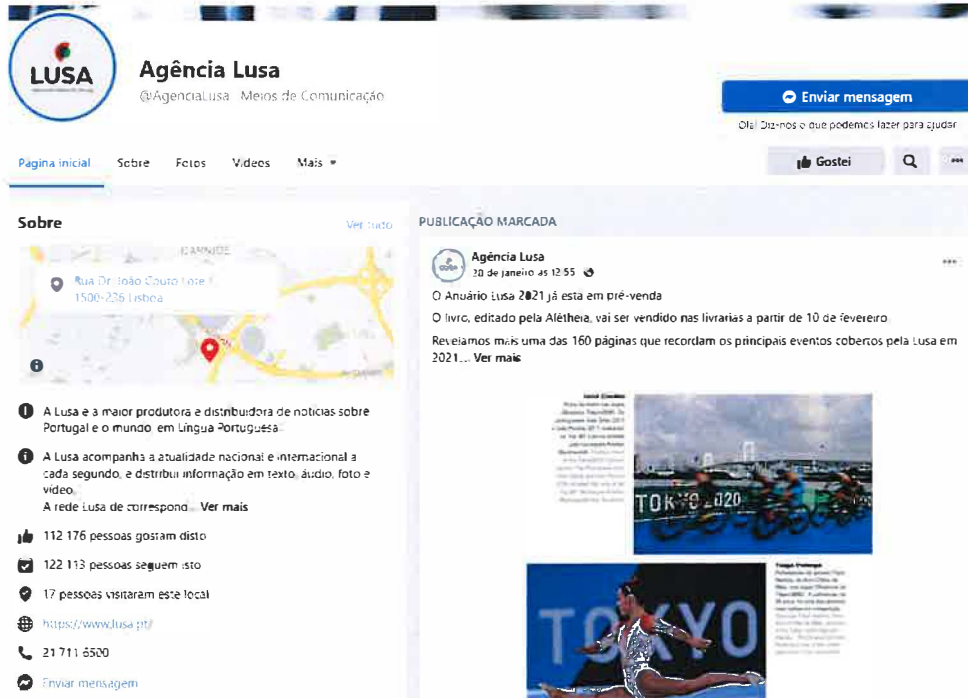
LUSA

Agência Lusa
@AgenciaLusa · Meios de Comunicação

Enviar mensagem
Olá! Diz-nos o que podemos fazer para ajudar

Página inicial Sobre Fotos Vídeos Mais

Gostei

Sobre
Ver tudo

CARNIDE
Rua Dr. João Couto Lote 1
1500-226 Lisboa

A Lusa é a maior produtora e distribuidora de notícias sobre Portugal e o mundo, em Língua Portuguesa.

A Lusa acompanha a atualidade nacional e internacional a cada segundo, e distribui informação em texto, áudio, foto e vídeo.
A rede Lusa de correspond... Ver mais

112 176 pessoas gostam disto

122 113 pessoas seguem isto

17 pessoas visitaram este local

https://www.lusa.pt/

21 711 6500

Enviar mensagem

PUBLICAÇÃO MARCADA

Agência Lusa
20 de janeiro às 12:55

O Anuário Lusa 2021 já está em pré-venda

O livro, editado pela Alêtheia, vai ser vendido nas livrarias a partir de 10 de fevereiro.

Revelamos mais uma das 160 páginas que recordam os principais eventos cobertos pela Lusa em 2021... Ver mais

TOKYO 2020

TOKYO